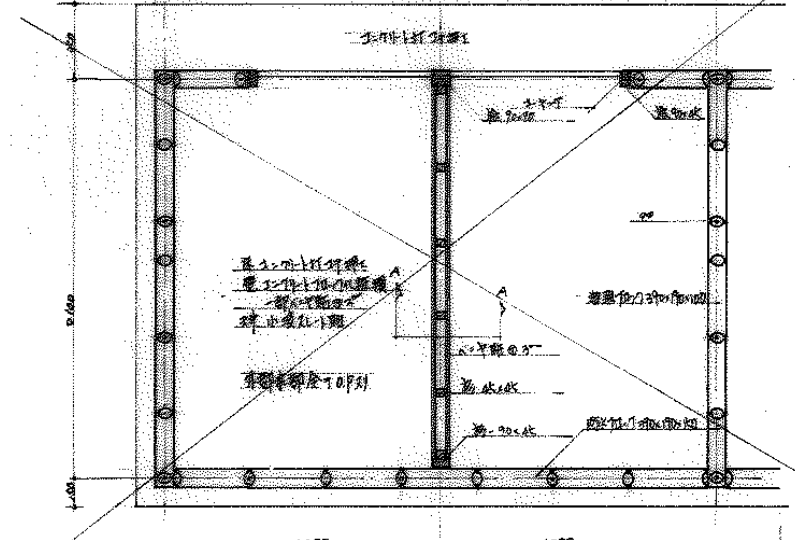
コンクリート打ち放し

土台 90x90

アンカーボルト

土台 90x90

床 コンクリート打ち放し
壁 コンクリートブロック積
脚:ペンキ塗り
天井 小波スレート張り

A

A

ベース型鋼 ⊘ 3/8

束 45x45

土台 90x45

束 合板下地 根太 @455

小波スレート 止め材

棟高 TOP 31

2,100